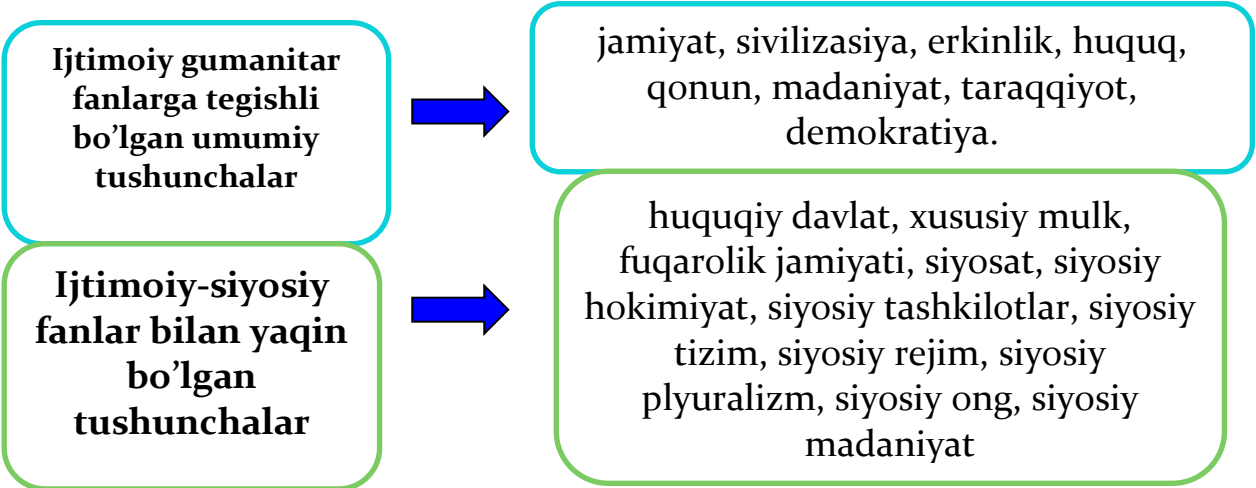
Ijtimoiy gumanitar fanlarga tegishli bo’lgan umumiy tushunchalar

jamiyat, sivilizasiya, erkinlik, huquq, qonun, madaniyat, taraqqiyot, demokratiya.

Ijtimoiy-siyosiy fanlar bilan yaqin bo’lgan tushunchalar

huquqiy davlat, xususiy mulk, fuqarolik jamiyati, siyosat, siyosiy hokimiyat, siyosiy tashkilotlar, siyosiy tizim, siyosiy rejim, siyosiy plyuralizm, siyosiy ong, siyosiy madaniyat